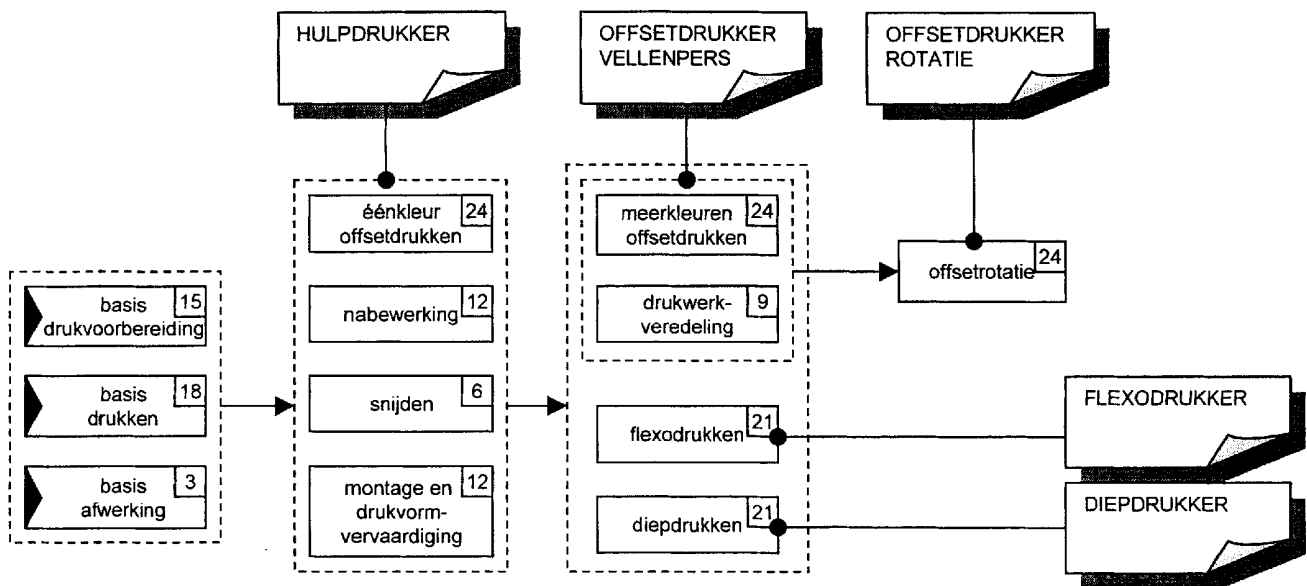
HULPDRUKKER

OFFSETDRUKKER VELLENPERS

OFFSETDRUKKER ROTATIE

basis drukvoorbereiding 15

basis drukken 18

basis afwerking 3

éénkleur offsetdrukken 24

nabewerking 12

snijden 6

montage en drukvormvervaardiging 12

meerkleuren offsetdrukken 24

drukwerkveredeling 9

flexodrukken 21

diepdrukken 21

offsetrotatie 24

FLEXODRUKKER

DIEPDRUKKER